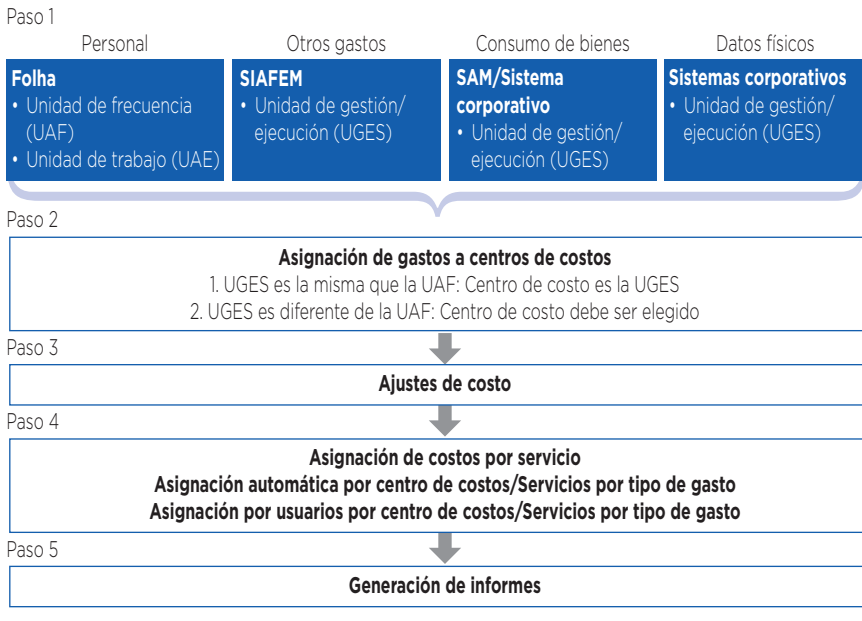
Paso 1

Personal

Folha
• Unidad de frecuencia (UAF)
• Unidad de trabajo (UAE)

Otros gastos

SIAFEM
• Unidad de gestión/ ejecución (UGES)

Consumo de bienes

SAM/Sistema corporativo
• Unidad de gestión/ ejecución (UGES)

Datos físicos

Sistemas corporativos
• Unidad de gestión/ ejecución (UGES)

Paso 2

Asignación de gastos a centros de costos
1. UGES es la misma que la UAF: Centro de costo es la UGES
2. UGES es diferente de la UAF: Centro de costo debe ser elegido

Paso 3

Ajustes de costo

Paso 4

Asignación de costos por servicio
Asignación automática por centro de costos/Servicios por tipo de gasto
Asignación por usuarios por centro de costos/Servicios por tipo de gasto

Paso 5

Generación de informes